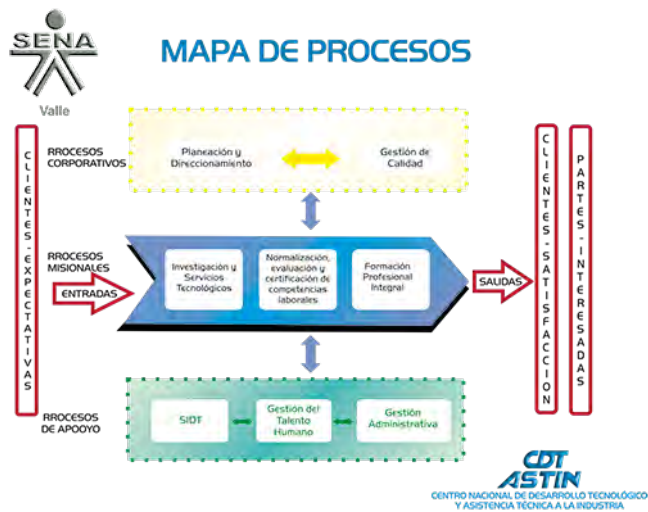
SENA
Valle

MAPA DE PROCESOS

CLIENTES - EXPECTATIVAS

RROCESOS CORPORATIVOS

Planeación y Direccionamiento

Gestión de Calidad

RROCESOS MISIONALES

ENTRADAS

Investigación y Servicios Tecnológicos

Normalización, evaluación y certificación de competencias laborales

Formación Profesional Integral

SAUDAS

CLIENTES - SATISFACCION

PARTES - INTERESADAS

RROCESOS DE APOOYO

SIDT

Gestión del Talento Humano

Gestión Administrativa

CDT ASTIN
CENTRO NACIONAL DE DESARROLLO TECNOLÓGICO Y ASISTENCIA TÉCNICA A LA INDUSTRIA